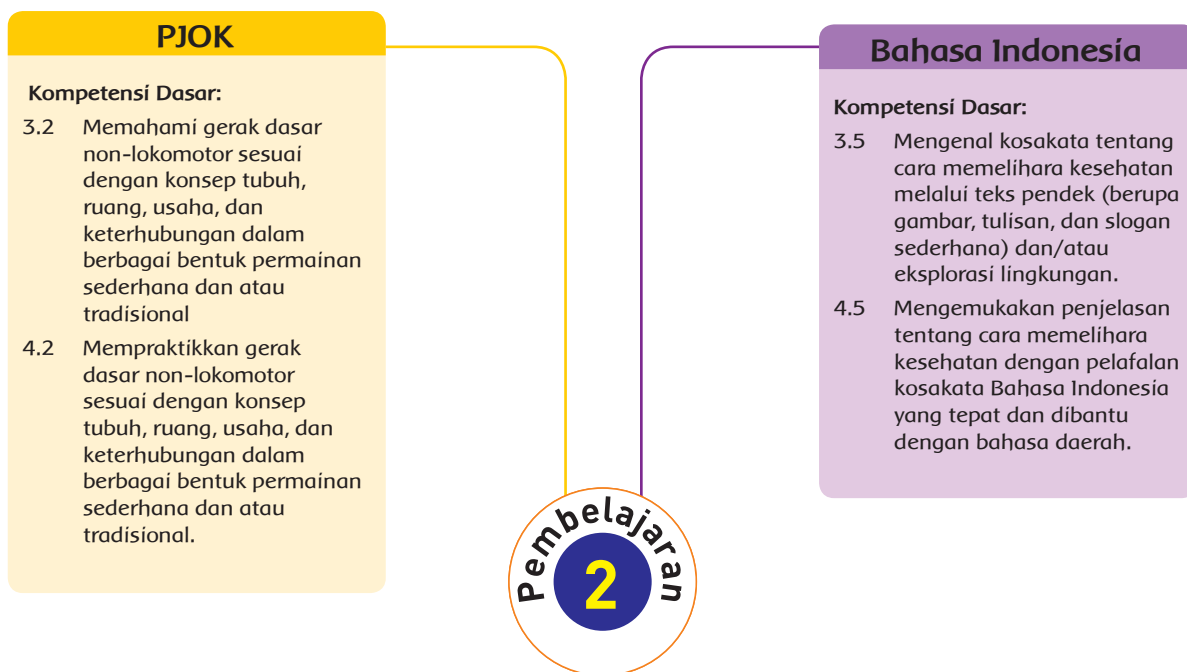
PJOK

Kompetensi Dasar:

3.2 Memahami gerak dasar non-lokomotor sesuai dengan konsep tubuh, ruang, usaha, dan keterhubungan dalam berbagai bentuk permainan sederhana dan atau tradisional

4.2 Mempraktikkan gerak dasar non-lokomotor sesuai dengan konsep tubuh, ruang, usaha, dan keterhubungan dalam berbagai bentuk permainan sederhana dan atau tradisional.

Pembelajaran 2

Bahasa Indonesia

Kompetensi Dasar:

3.5 Mengenal kosakata tentang cara memelihara kesehatan melalui teks pendek (berupa gambar, tulisan, dan slogan sederhana) dan/atau eksplorasi lingkungan.

4.5 Mengemukakan penjelasan tentang cara memelihara kesehatan dengan pelafalan kosakata Bahasa Indonesia yang tepat dan dibantu dengan bahasa daerah.